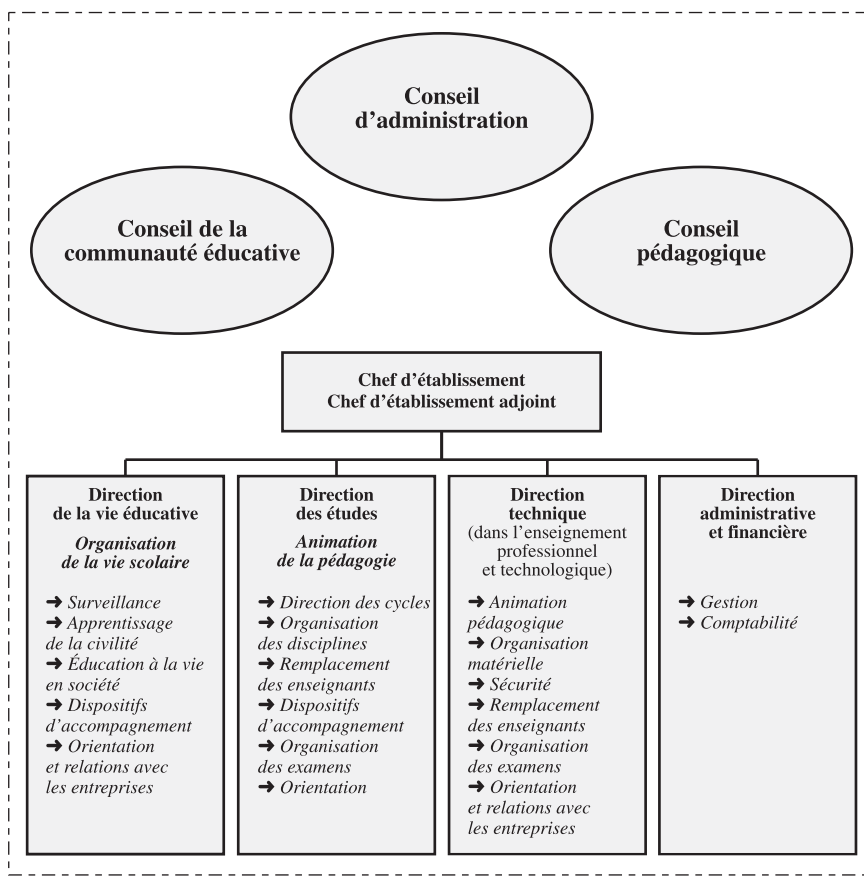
Conseil d'administration

Conseil de la communauté éducative

Conseil pédagogique

Chef d'établissement
Chef d'établissement adjoint

Direction de la vie éducative
*Organisation de la vie scolaire*

➜ *Surveillance*
➜ *Apprentissage de la civilité*
➜ *Éducation à la vie en société*
➜ *Dispositifs d'accompagnement*
➜ *Orientation et relations avec les entreprises*

Direction des études
*Animation de la pédagogie*

➜ *Direction des cycles*
➜ *Organisation des disciplines*
➜ *Remplacement des enseignants*
➜ *Dispositifs d'accompagnement*
➜ *Organisation des examens*
➜ *Orientation*

Direction technique
(dans l'enseignement professionnel et technologique)

➜ *Animation pédagogique*
➜ *Organisation matérielle*
➜ *Sécurité*
➜ *Remplacement des enseignants*
➜ *Organisation des examens*
➜ *Orientation et relations avec les entreprises*

Direction administrative et financière

➜ *Gestion*
➜ *Comptabilité*